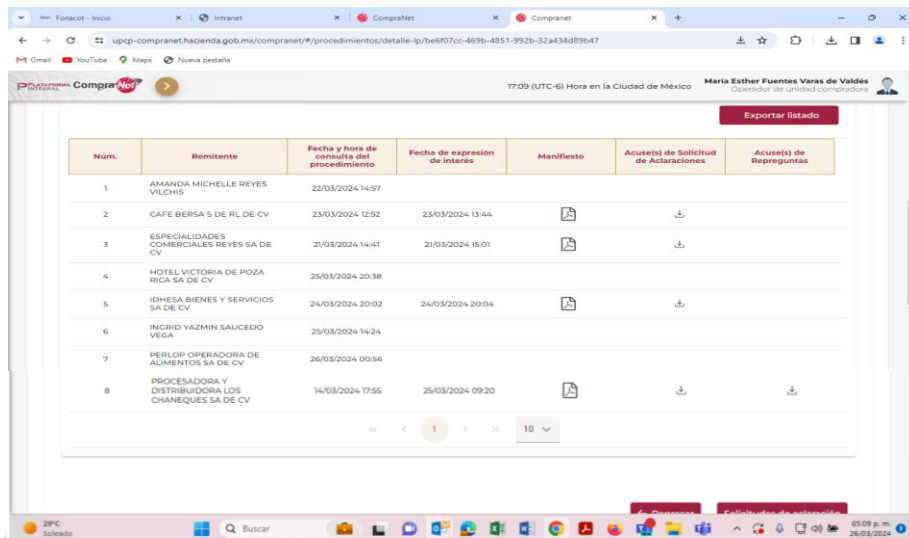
Fonacot - Inicio | Intranet | CompraNet | Compranet

upcp-compranet.hacienda.gob.mx/compranet/#/procedimientos/detalle-lp/be6f07cc-469b-4851-992b-32a434d89b47

Gmail YouTube Maps Nueva pestaña

PLATAFORMA INTEGRAL CompraNet

17:09 (UTC-6) Hora en la Ciudad de México

María Esther Fuentes Varas de Valdés
Operador de unidad compradora

Exportar listado

| Núm. | Remitente | Fecha y hora de consulta del procedimiento | Fecha de expresión de interés | Manifiesto | Acuse(s) de Solicitud de Aclaraciones | Acuse(s) de Repreguntas |
|---|---|---|---|---|---|---|
| 1 | AMANDA MICHELLE REYES VILCHIS | 22/03/2024 14:57 | | | | |
| 2 | CAFE BERSA S DE RL DE CV | 23/03/2024 12:52 | 23/03/2024 13:44 | | | |
| 3 | ESPECIALIDADES COMERCIALES REYES SA DE CV | 21/03/2024 14:41 | 21/03/2024 15:01 | | | |
| 4 | HOTEL VICTORIA DE POZA RICA SA DE CV | 25/03/2024 20:38 | | | | |
| 5 | IDHESA BIENES Y SERVICIOS SA DE CV | 24/03/2024 20:02 | 24/03/2024 20:04 | | | |
| 6 | INGRID YAZMIN SAUCEDO VEGA | 25/03/2024 14:24 | | | | |
| 7 | PERLOP OPERADORA DE ALIMENTOS SA DE CV | 26/03/2024 00:56 | | | | |
| 8 | PROCESADORA Y DISTRIBUIDORA LOS CHANEQUES SA DE CV | 14/03/2024 17:55 | 25/03/2024 09:20 | | | |

1 10

Regresar Solicitudes de aclaración

29°C Soleado Buscar 05:09 p. m. 26/03/2024